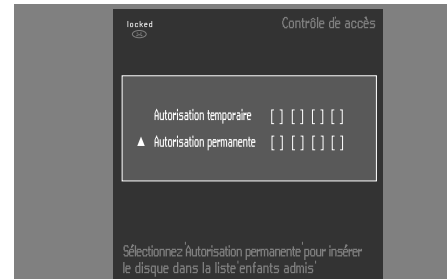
locked

Contrôle de accès

Autorisation temporaire [ ] [ ] [ ] [ ]

▲ Autorisation permanente [ ] [ ] [ ] [ ]

Sélectionnez 'Autorisation permanente' pour insérer le disque dans la liste enfants admis'